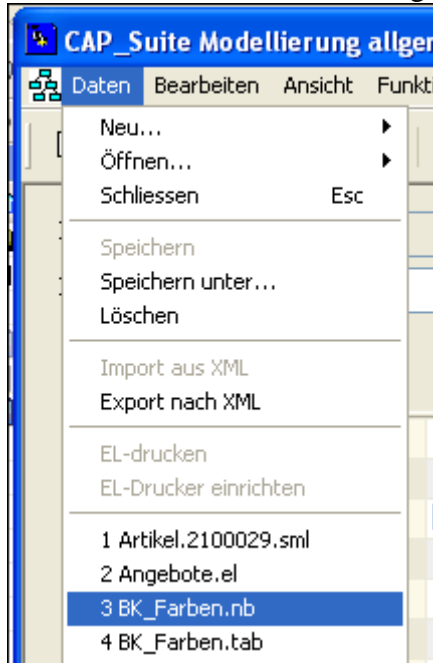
CAP_Suite Modellierung allge

Daten Bearbeiten Ansicht Funkt

Neu...
Öffnen...
Schliessen Esc

Speichern
Speichern unter...
Löschen

Import aus XML
Export nach XML

EL-drucken
EL-Drucker einrichten

1 Artikel.2100029.sml
2 Angebote.el
3 BK_Farben.nb
4 BK_Farben.tab